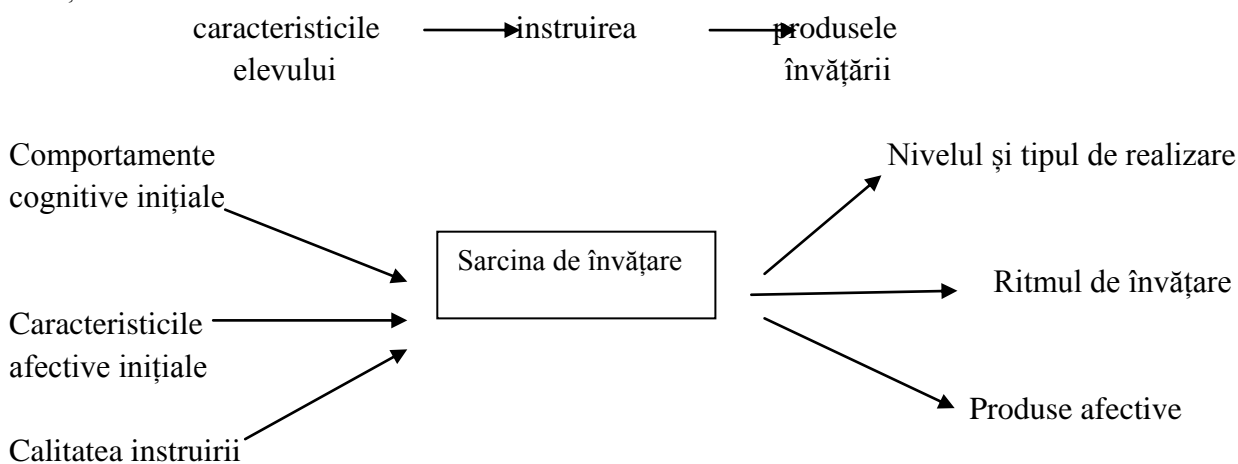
caracteristicile elevului → instruirea → produsele învățării

Comportamente cognitive inițiale

Caracteristicile afective inițiale

Calitatea instruirii

Sarcina de învățare

Nivelul și tipul de realizare

Ritmul de învățare

Produse afective